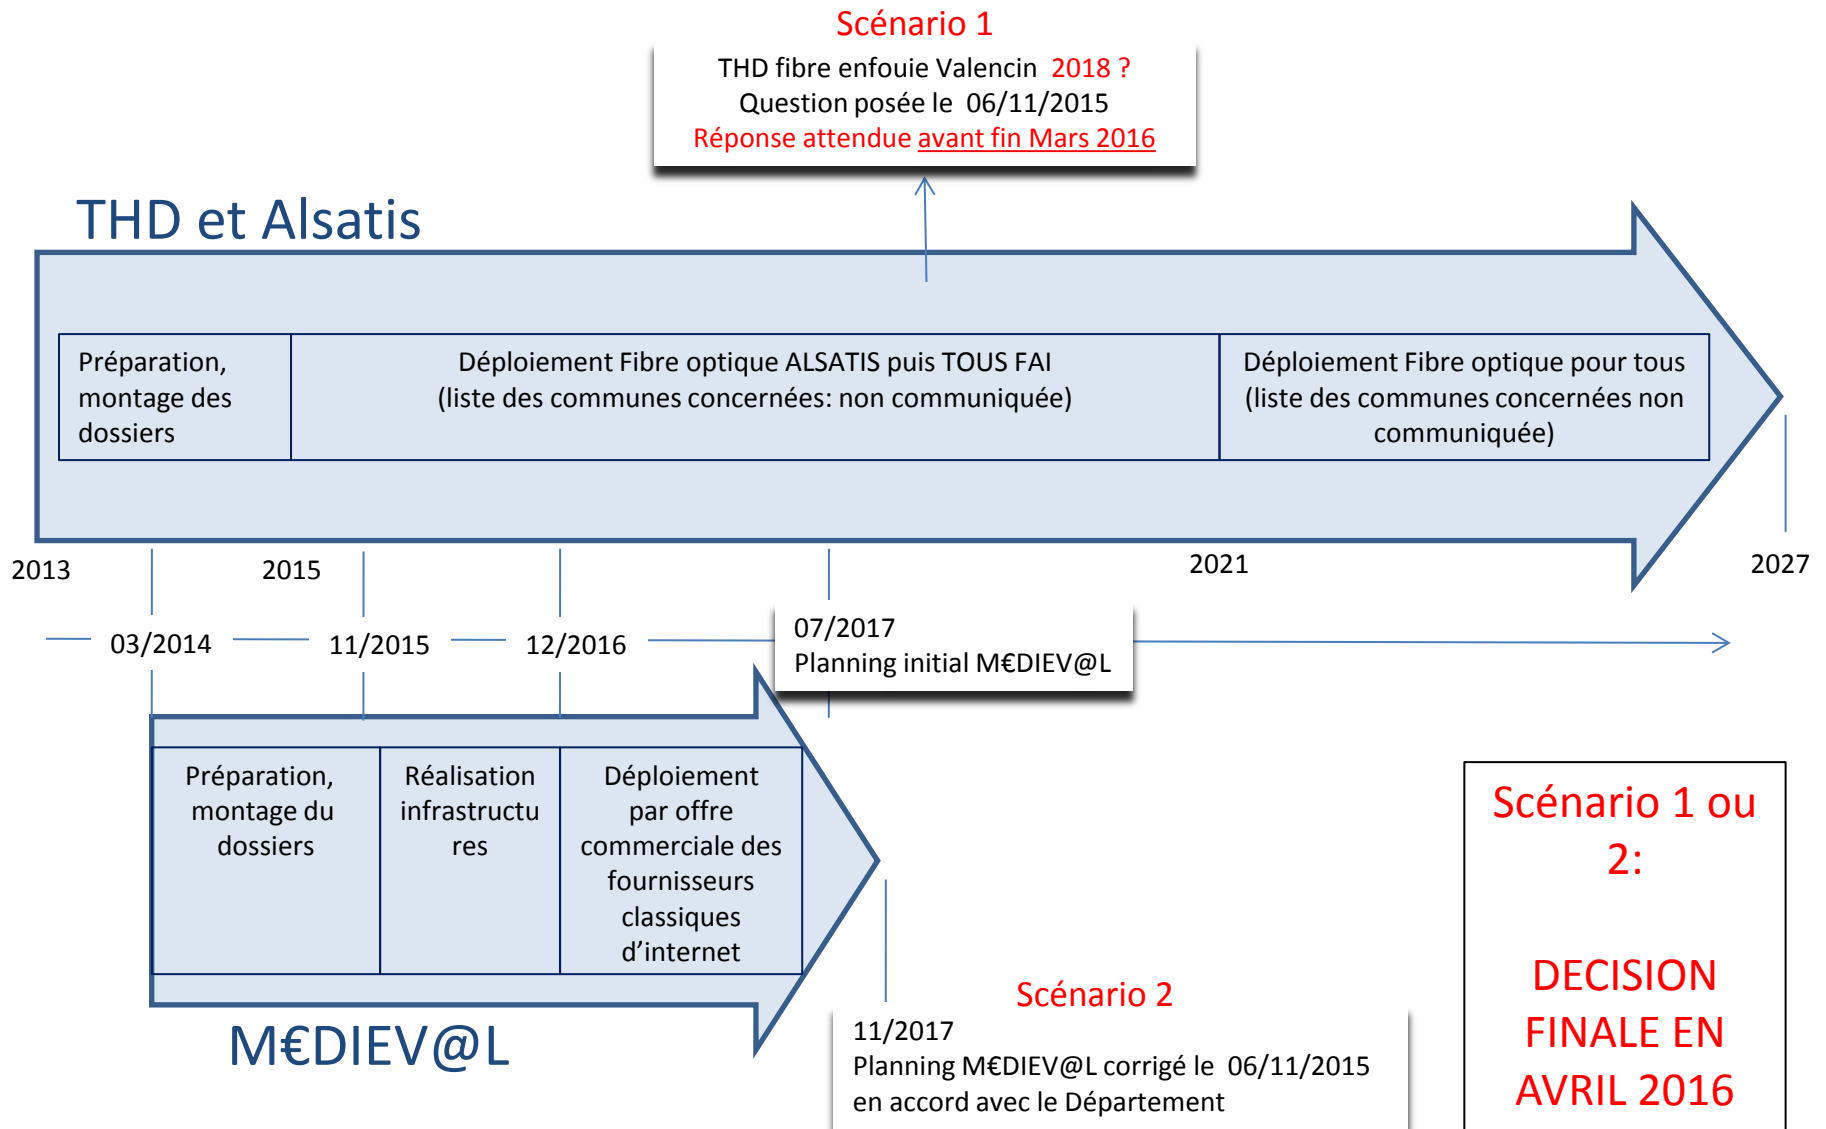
Scénario 1

THD fibre enfouie Valencin 2018 ?
Question posée le 06/11/2015
Réponse attendue avant fin Mars 2016

THD et Alsatis

| Préparation, montage des dossiers | Déploiement Fibre optique ALSATIS puis TOUS FAI (liste des communes concernées: non communiquée) | Déploiement Fibre optique pour tous (liste des communes concernées non communiquée) |
|---|---|---|

2013 2015 2021 2027

03/2014 11/2015 12/2016

07/2017
Planning initial M€DIEV@L

| Préparation, montage du dossiers | Réalisation infrastructures | Déploiement par offre commerciale des fournisseurs classiques d'internet |
|---|---|---|

M€DIEV@L

Scénario 2

11/2017
Planning M€DIEV@L corrigé le 06/11/2015
en accord avec le Département

Scénario 1 ou 2:

DECISION FINALE EN AVRIL 2016